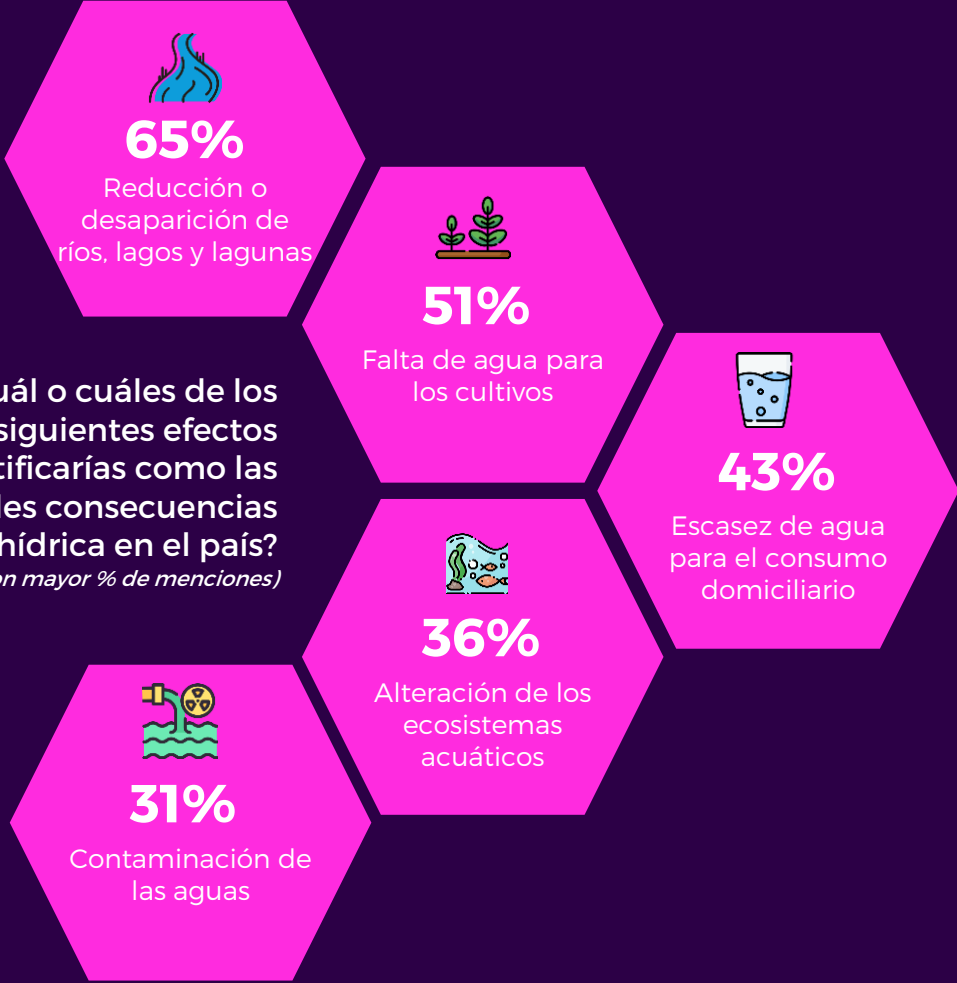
uál o cuáles de los siguientes efectos tificarías como las les consecuencias hídrica en el país?
on mayor % de menciones)

65%
Reducción o desaparición de ríos, lagos y lagunas

51%
Falta de agua para los cultivos

43%
Escasez de agua para el consumo domiciliario

36%
Alteración de los ecosistemas acuáticos

31%
Contaminación de las aguas